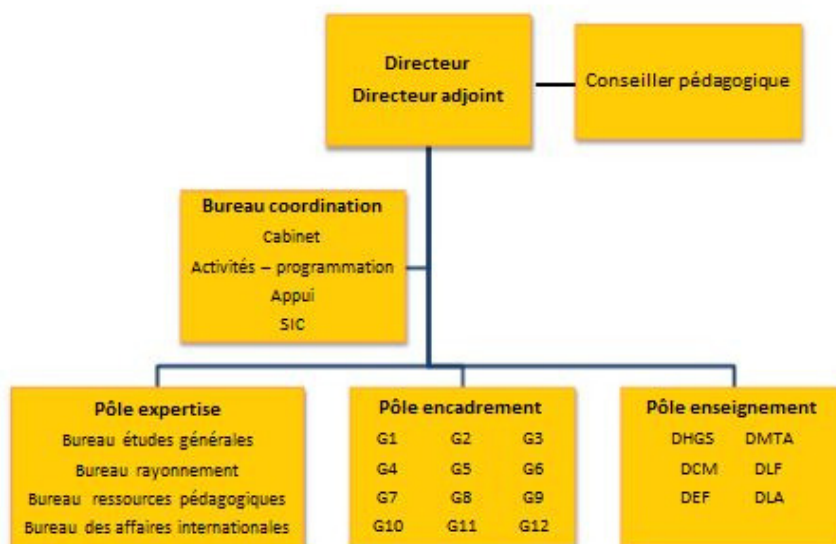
Directeur
Directeur adjoint

Conseiller pédagogique

Bureau coordination
Cabinet
Activités – programmation
Appui
SIC

Pôle expertise
Bureau études générales
Bureau rayonnement
Bureau ressources pédagogiques
Bureau des affaires internationales

Pôle encadrement
G1 G2 G3
G4 G5 G6
G7 G8 G9
G10 G11 G12

Pôle enseignement
DHGS DMTA
DCM DLF
DEF DLA